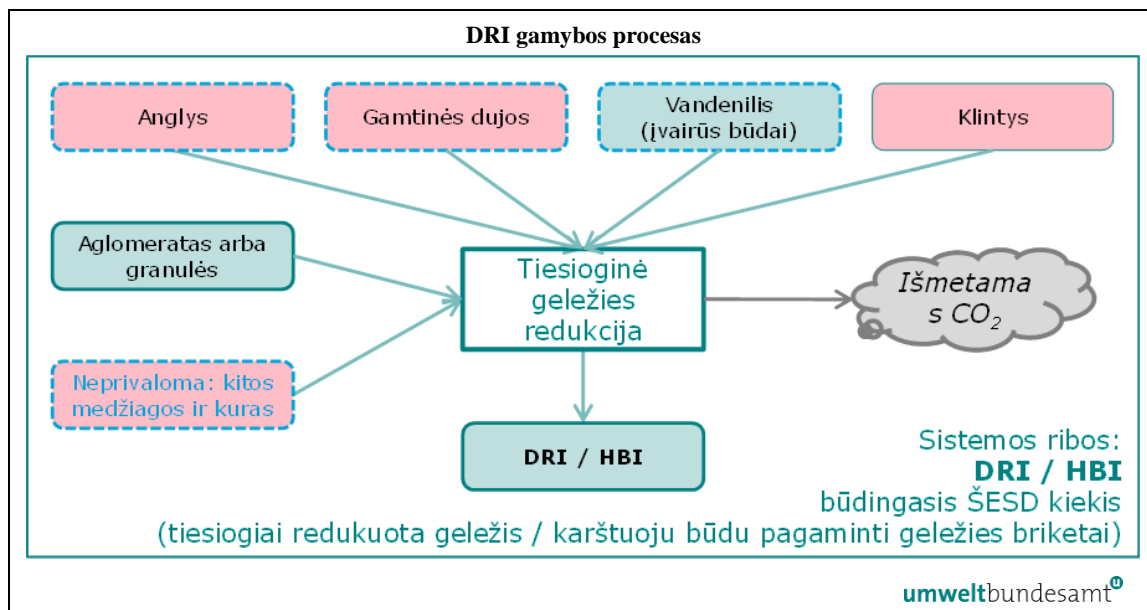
DRI gamybos procesas

Anglys

Gamtinės dujos

Vandenilis (įvairūs būdai)

Klintys

Aglomeratas arba granulės

Tiesioginė geležies redukcija

Išmetama s $CO_2$

Neprivaloma: kitos medžiagos ir kuras

DRI / HBI

Sistemos ribos:
DRI / HBI
būdingasis ŠESD kiekis
(tiesiogiai redukuota geležis / karštuoju būdu pagaminti geležies briketai)

umweltbundesamt